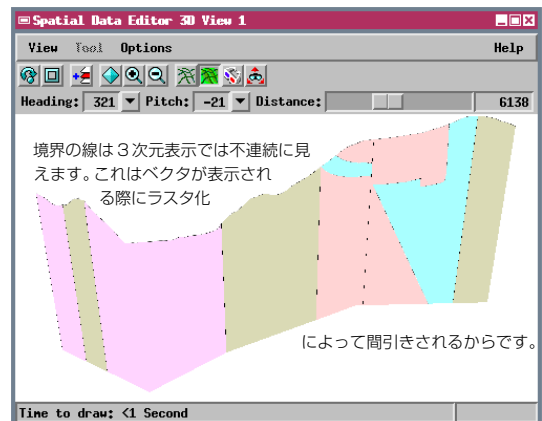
Spatial Data Editor 3D View 1

View Tool Options Help

Heading: 321 Pitch: -21 Distance: 6138

境界の線は３次元表示では不連続に見えます。これはベクタが表示される際にラスタ化

によって間引きされるからです。

Time to draw: <1 Second